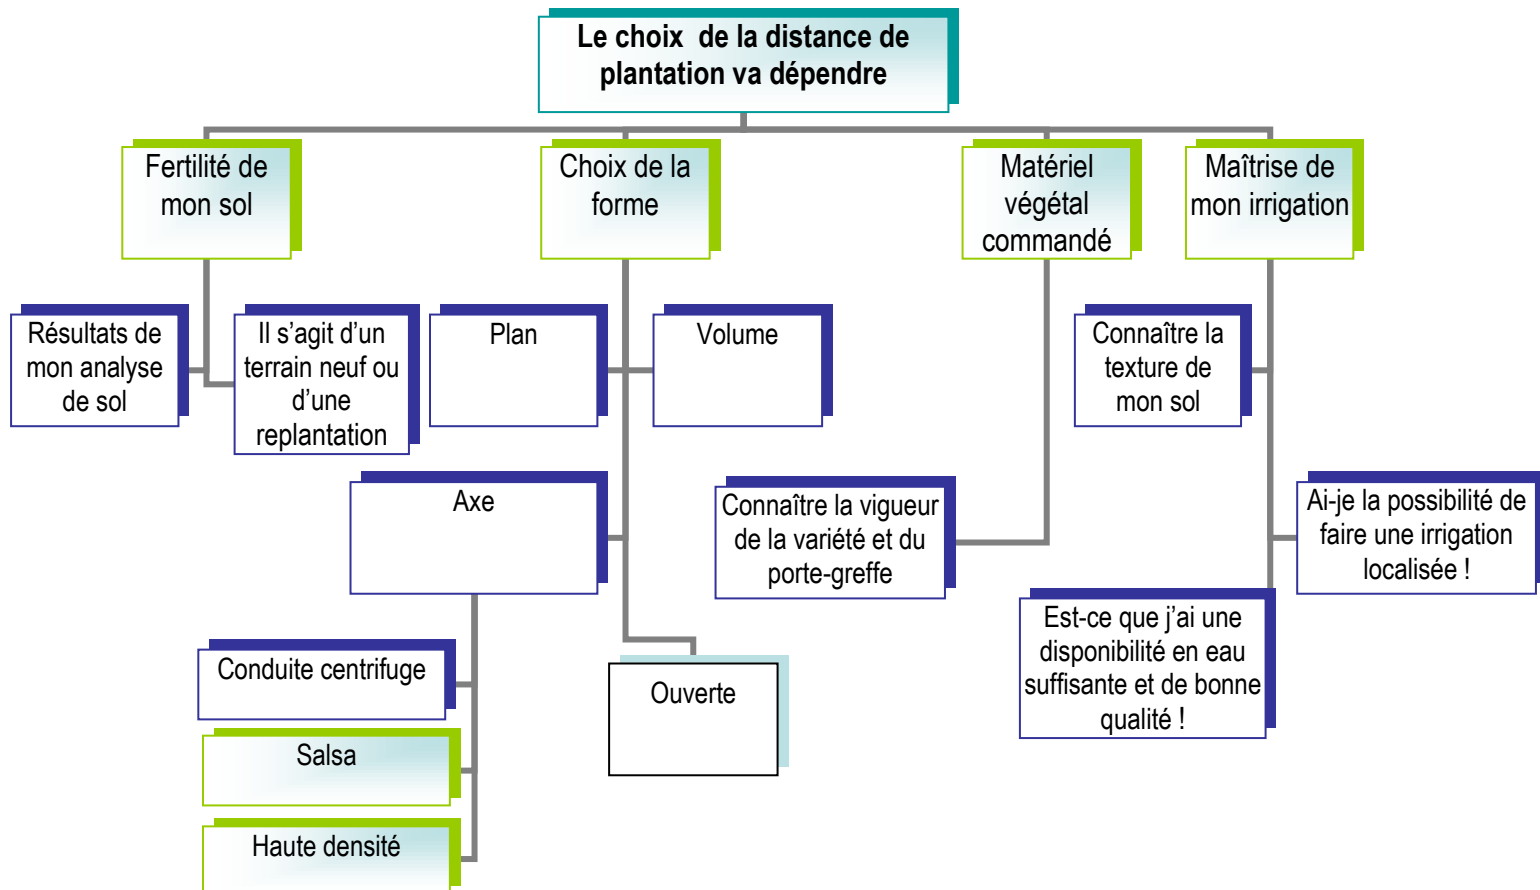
Le choix de la distance de plantation va dépendre

Fertilité de mon sol

Choix de la forme

Matériel végétal commandé

Maîtrise de mon irrigation

Résultats de mon analyse de sol

Il s'agit d'un terrain neuf ou d'une replantation

Plan

Volume

Connaître la texture de mon sol

Axe

Connaître la vigueur de la variété et du porte-greffe

Ai-je la possibilité de faire une irrigation localisée !

Est-ce que j'ai une disponibilité en eau suffisante et de bonne qualité !

Conduite centrifuge

Ouverte

Salsa

Haute densité